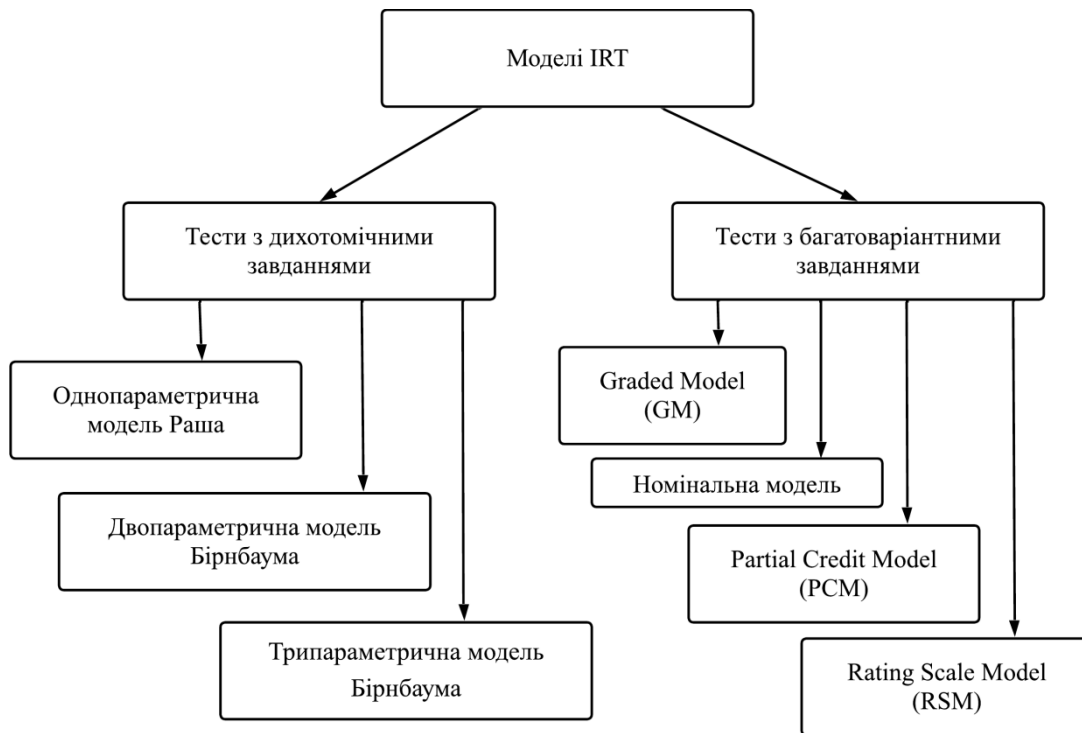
Моделі IRT

Тести з дихотомічними завданнями

Тести з багатоваріантними завданнями

Однопараметрична модель Раша

Двопараметрична модель Бірнбаума

Трипараметрична модель Бірнбаума

Graded Model (GM)

Номінальна модель

Partial Credit Model (PCM)

Rating Scale Model (RSM)